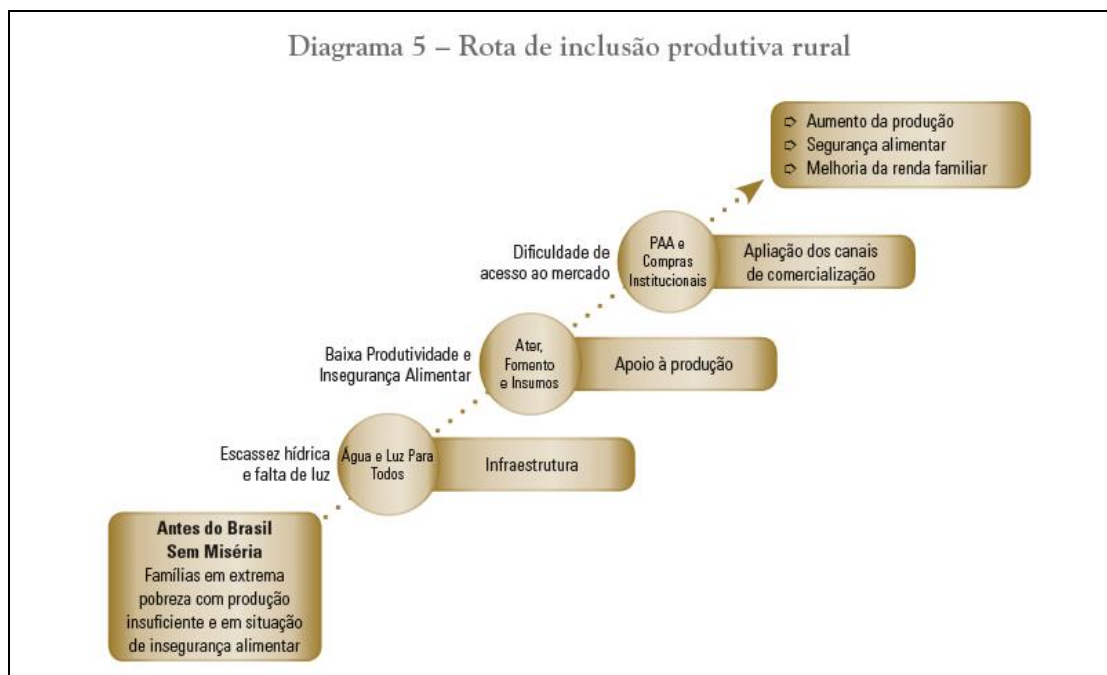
Diagrama 5 – Rota de inclusão produtiva rural

➪ Aumento da produção
➪ Segurança alimentar
➪ Melhoria da renda familiar

Dificuldade de acesso ao mercado

PAA e Compras Institucionais

Apliação dos canais de comercialização

Baixa Produtividade e Insegurança Alimentar

Ater, Fomento e Insumos

Apoio à produção

Escassez hídrica e falta de luz

Água e Luz Para Todos

Infraestrutura

Antes do Brasil Sem Miséria
Famílias em extrema pobreza com produção insuficiente e em situação de insegurança alimentar